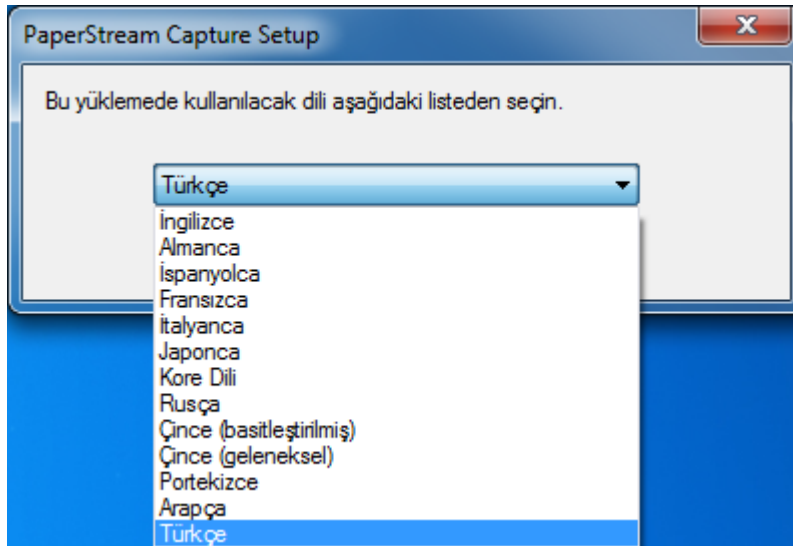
PaperStream Capture Setup

Bu yüklemede kullanılacak dili aşağıdaki listeden seçin.

Türkçe

İngilizce
Almanca
İspanyolca
Fransızca
İtalyanca
Japonca
Kore Dili
Rusça
Çince (basitleştirilmiş)
Çince (geleneksel)
Portekizce
Arapça
Türkçe